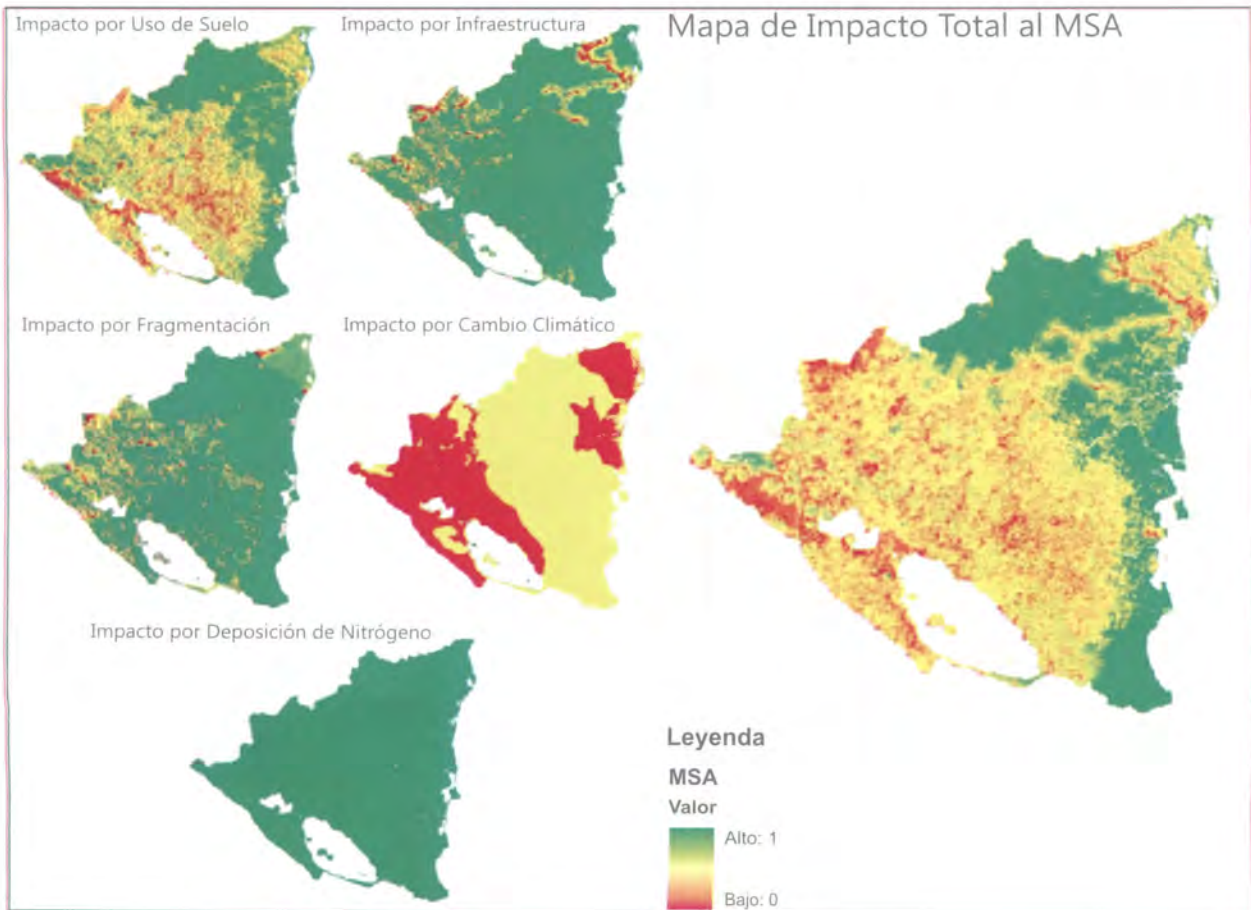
Impacto por Uso de Suelo

Impacto por Infraestructura

Mapa de Impacto Total al MSA

Impacto por Fragmentación

Impacto por Cambio Climático

Impacto por Deposición de Nitrógeno

Leyenda

MSA

Valor

Alto: 1

Bajo: 0